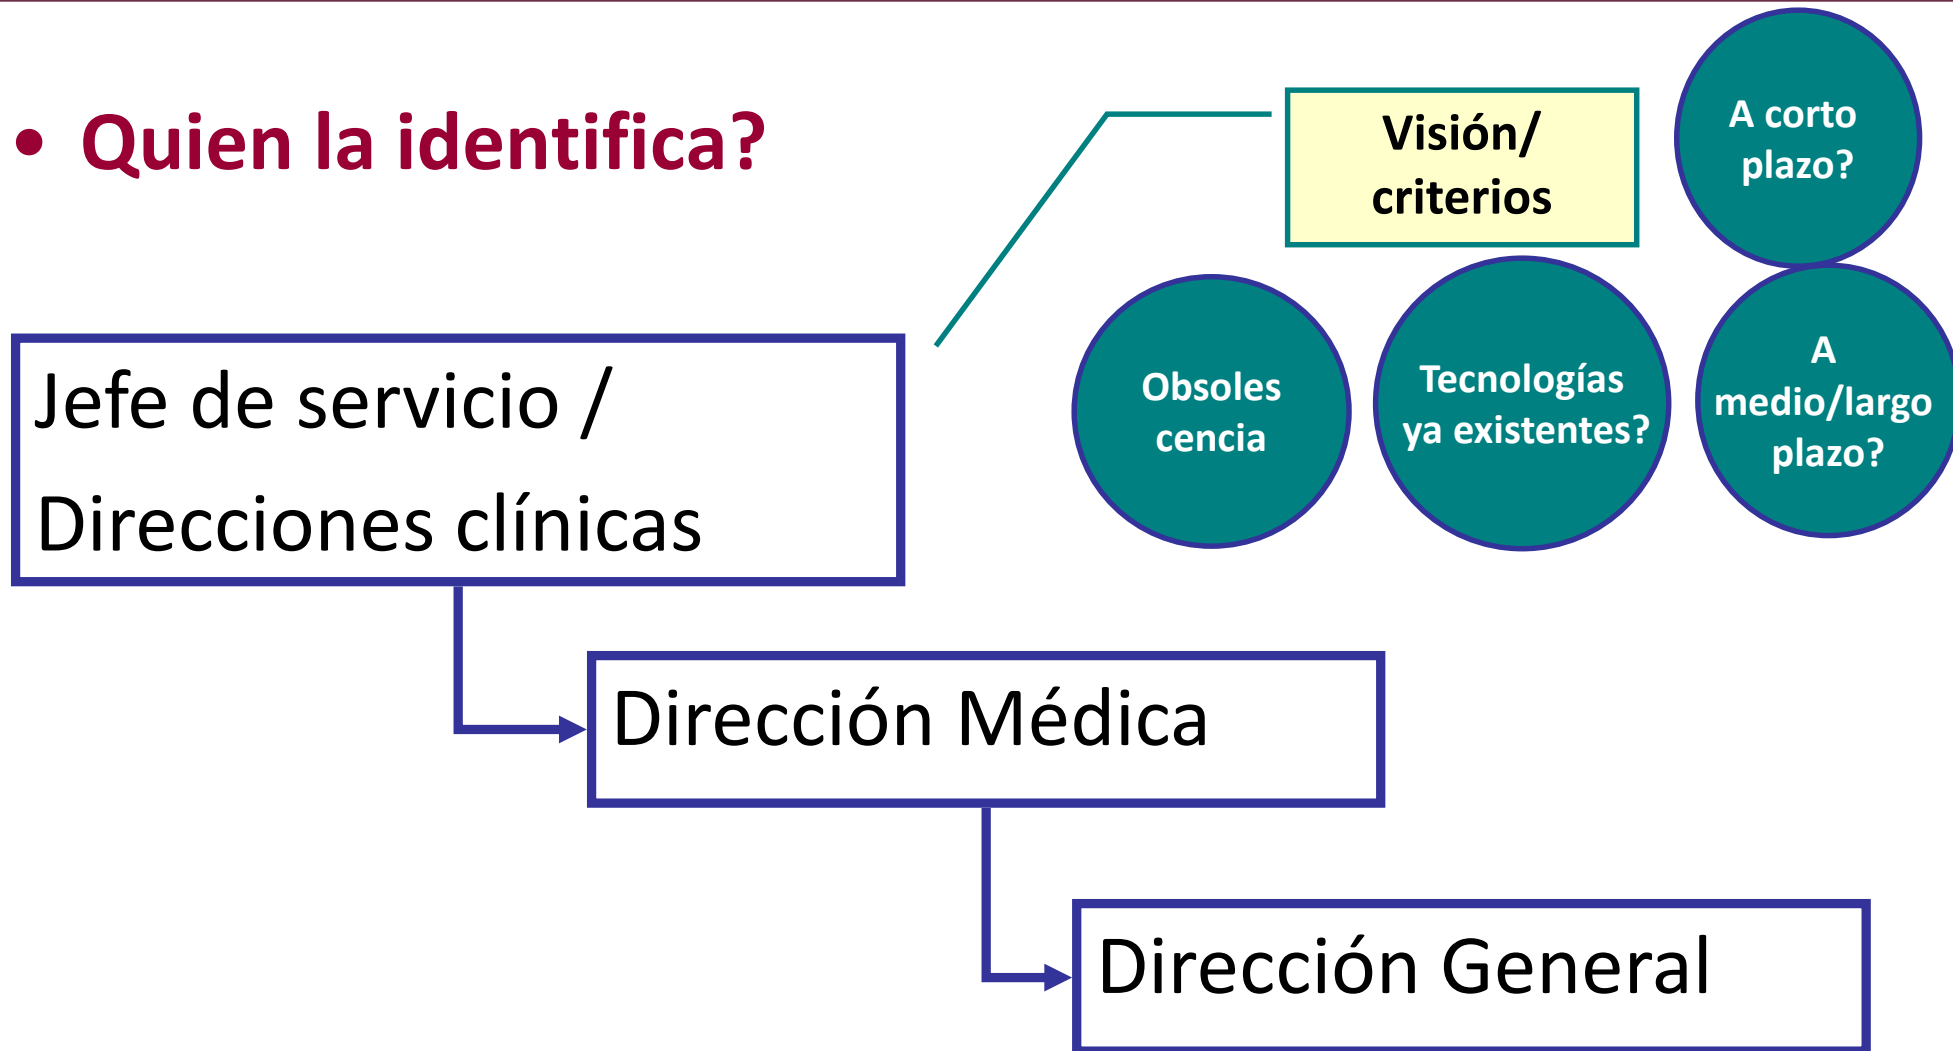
• Quien la identifica?

Visión/ criterios

A corto plazo?

Obsoles cencia

Tecnologías ya existentes?

A medio/largo plazo?

Jefe de servicio / Direcciones clínicas

Dirección Médica

Dirección General